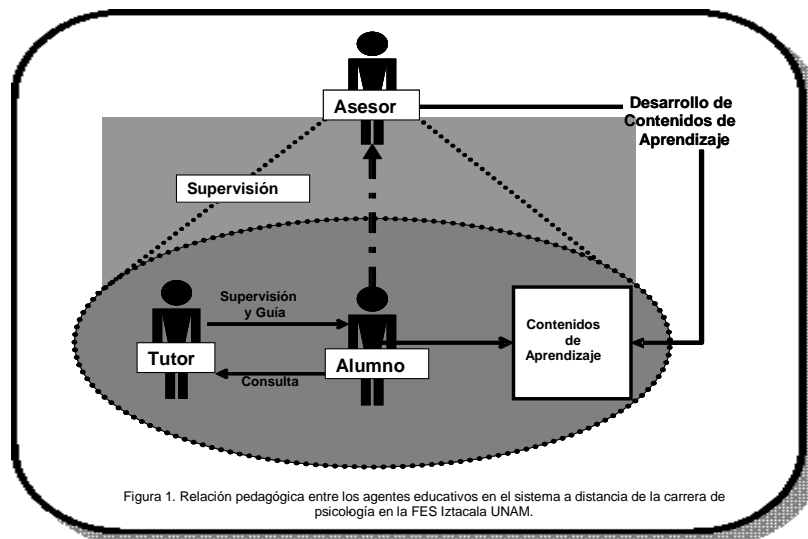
Asesor

Desarrollo de Contenidos de Aprendizaje

Supervisión

Supervisión y Guía

Tutor

Alumno

Consulta

Contenidos de Aprendizaje

Figura 1. Relación pedagógica entre los agentes educativos en el sistema a distancia de la carrera de psicología en la FES Iztacala UNAM.